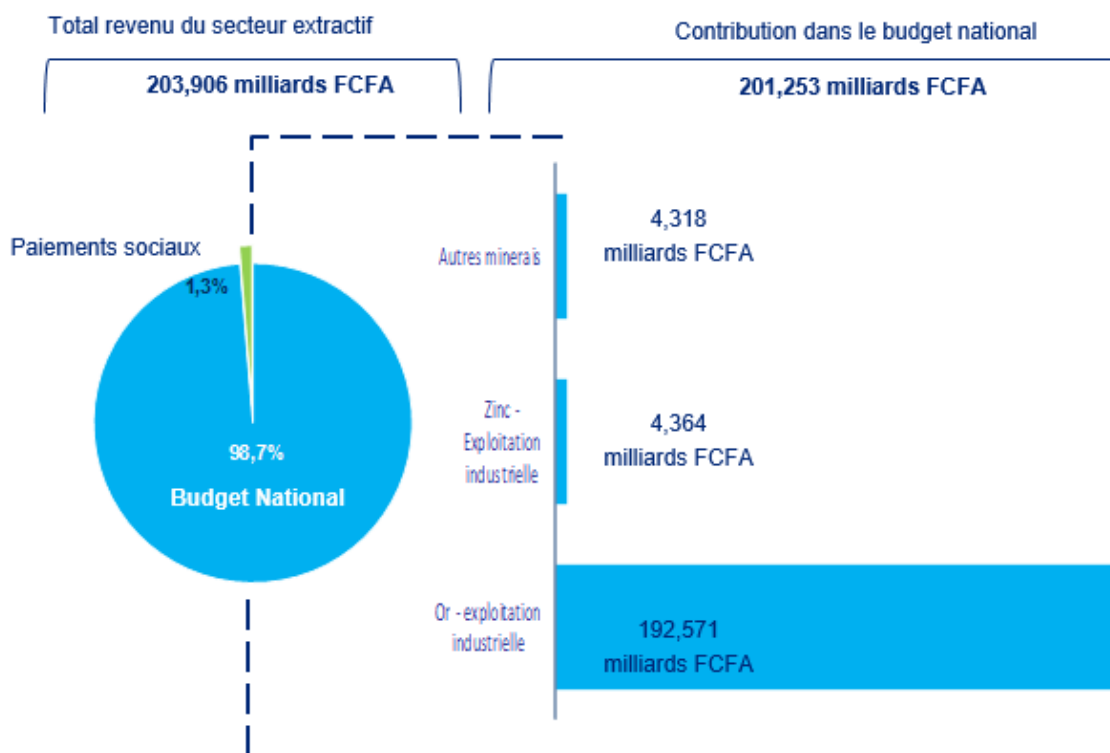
Total revenu du secteur extractif

203,906 milliards FCFA

Contribution dans le budget national

201,253 milliards FCFA

Paiements sociaux

1,3%

98,7%

Budget National

Autres minerais

4,318 milliards FCFA

Zinc - Exploitation industrielle

4,364 milliards FCFA

Or - exploitation industrielle

192,571 milliards FCFA